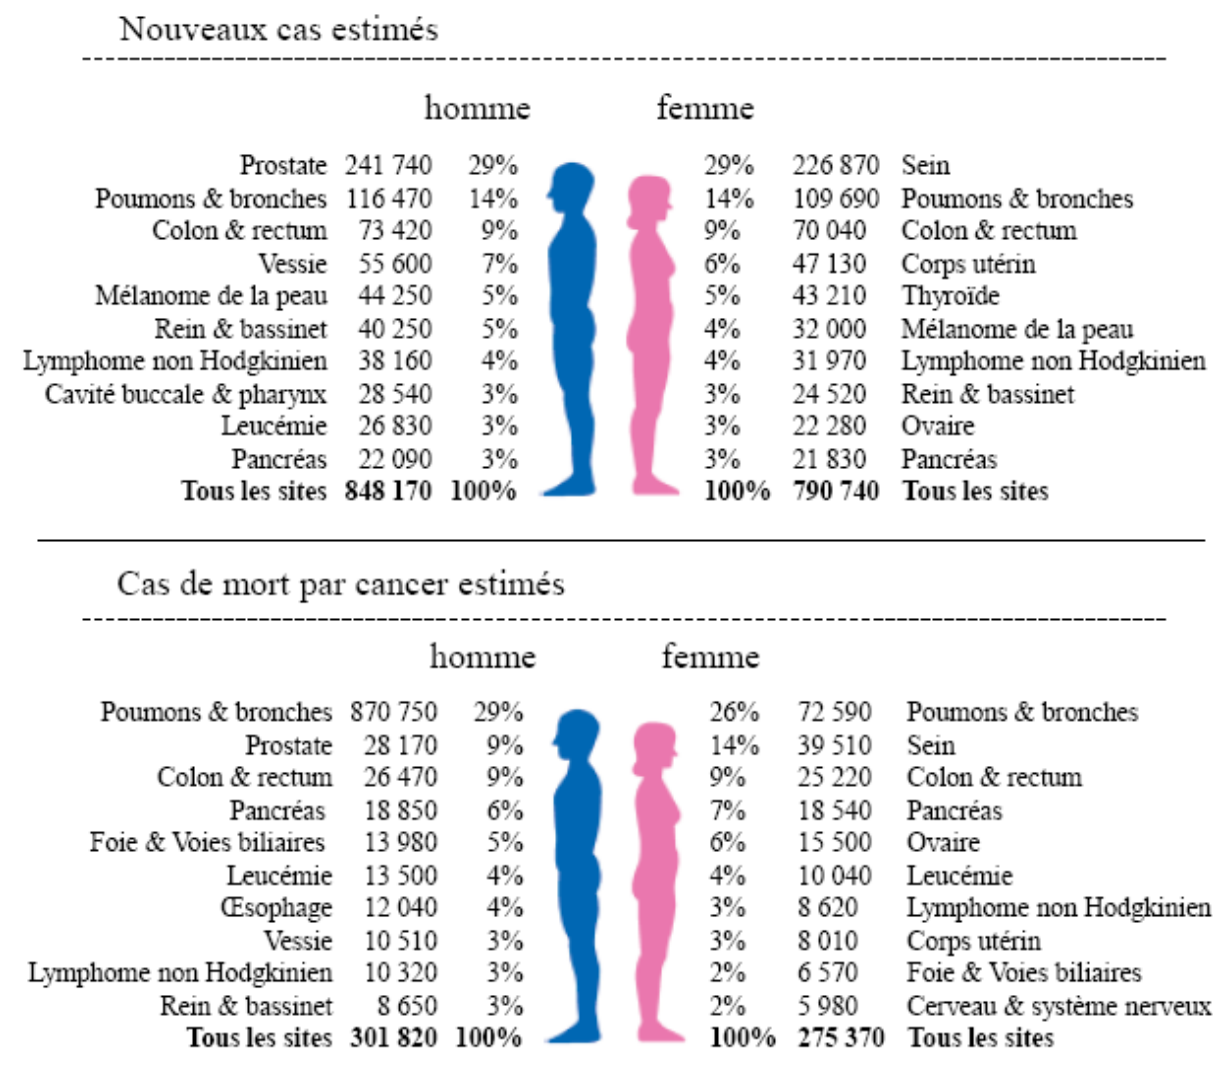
Nouveaux cas estimés

| | homme | | | femme | |
|---|---|---|---|---|---|
| Prostate | 241 740 | 29% | 29% | 226 870 | Sein |
| Poumons & bronches | 116 470 | 14% | 14% | 109 690 | Poumons & bronches |
| Colon & rectum | 73 420 | 9% | 9% | 70 040 | Colon & rectum |
| Vessie | 55 600 | 7% | 6% | 47 130 | Corps utérin |
| Mélanome de la peau | 44 250 | 5% | 5% | 43 210 | Thyroïde |
| Rein & bassinet | 40 250 | 5% | 4% | 32 000 | Mélanome de la peau |
| Lymphome non Hodgkinien | 38 160 | 4% | 4% | 31 970 | Lymphome non Hodgkinien |
| Cavité buccale & pharynx | 28 540 | 3% | 3% | 24 520 | Rein & bassinet |
| Leucémie | 26 830 | 3% | 3% | 22 280 | Ovaire |
| Pancréas | 22 090 | 3% | 3% | 21 830 | Pancréas |
| **Tous les sites** | **848 170** | **100%** | **100%** | **790 740** | **Tous les sites** |

Cas de mort par cancer estimés

| | homme | | | femme | |
|---|---|---|---|---|---|
| Poumons & bronches | 870 750 | 29% | 26% | 72 590 | Poumons & bronches |
| Prostate | 28 170 | 9% | 14% | 39 510 | Sein |
| Colon & rectum | 26 470 | 9% | 9% | 25 220 | Colon & rectum |
| Pancréas | 18 850 | 6% | 7% | 18 540 | Pancréas |
| Foie & Voies biliaires | 13 980 | 5% | 6% | 15 500 | Ovaire |
| Leucémie | 13 500 | 4% | 4% | 10 040 | Leucémie |
| Œsophage | 12 040 | 4% | 3% | 8 620 | Lymphome non Hodgkinien |
| Vessie | 10 510 | 3% | 3% | 8 010 | Corps utérin |
| Lymphome non Hodgkinien | 10 320 | 3% | 2% | 6 570 | Foie & Voies biliaires |
| Rein & bassinet | 8 650 | 3% | 2% | 5 980 | Cerveau & système nerveux |
| **Tous les sites** | **301 820** | **100%** | **100%** | **275 370** | **Tous les sites** |